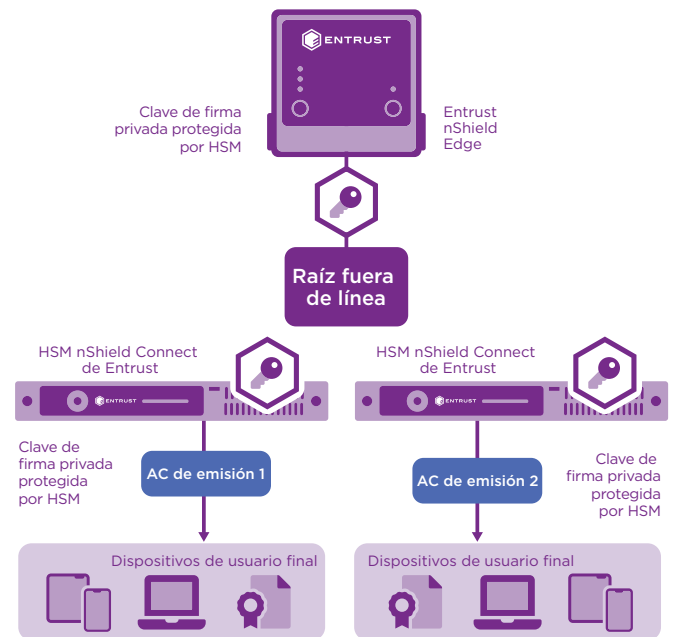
ENTRUST

Clave de firma privada protegida por HSM

Entrust nShield Edge

Raíz fuera de línea

HSM nShield Connect de Entrust

ENTRUST

HSM nShield Connect de Entrust

ENTRUST

Clave de firma privada protegida por HSM

AC de emisión 1

AC de emisión 2

Clave de firma privada protegida por HSM

Dispositivos de usuario final

Dispositivos de usuario final